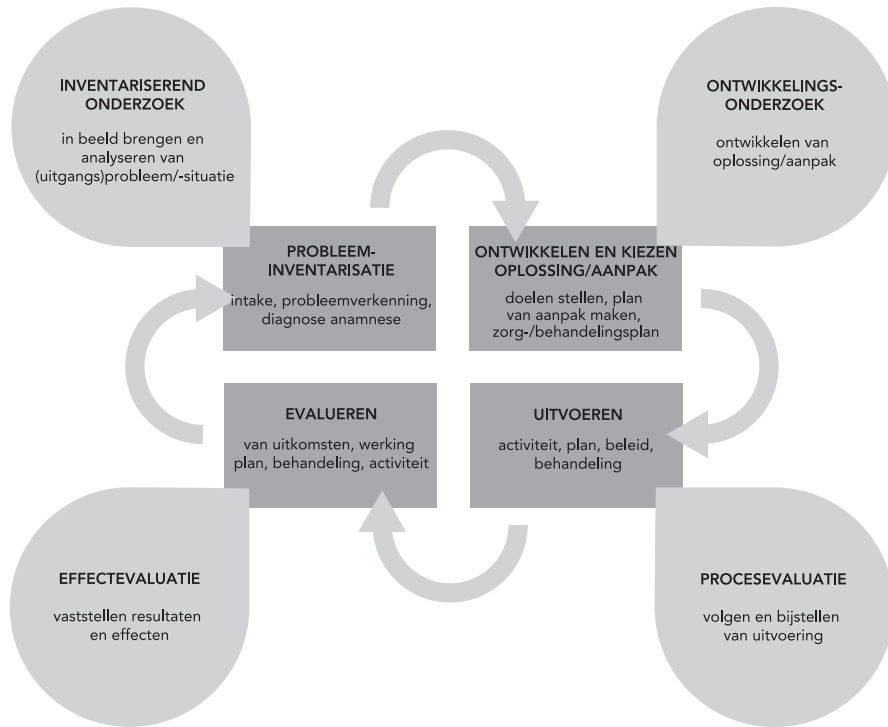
INVENTARISEREND ONDERZOEK

in beeld brengen en analyseren van (uitgangs)probleem/-situatie

ONTWIKKELINGS-ONDERZOEK

ontwikkelen van oplossing/aanpak

PROBLEEM-INVENTARISATIE

intake, probleemverkenning, diagnose anamnese

ONTWIKKELEN EN KIEZEN OPLOSSING/AANPAK

doelen stellen, plan van aanpak maken, zorg-/behandelingsplan

EVALUEREN

van uitkomsten, werking plan, behandeling, activiteit

UITVOEREN

activiteit, plan, beleid, behandeling

EFFECTEVALUATIE

vaststellen resultaten en effecten

PROCESEVALUATIE

volgen en bijstellen van uitvoering